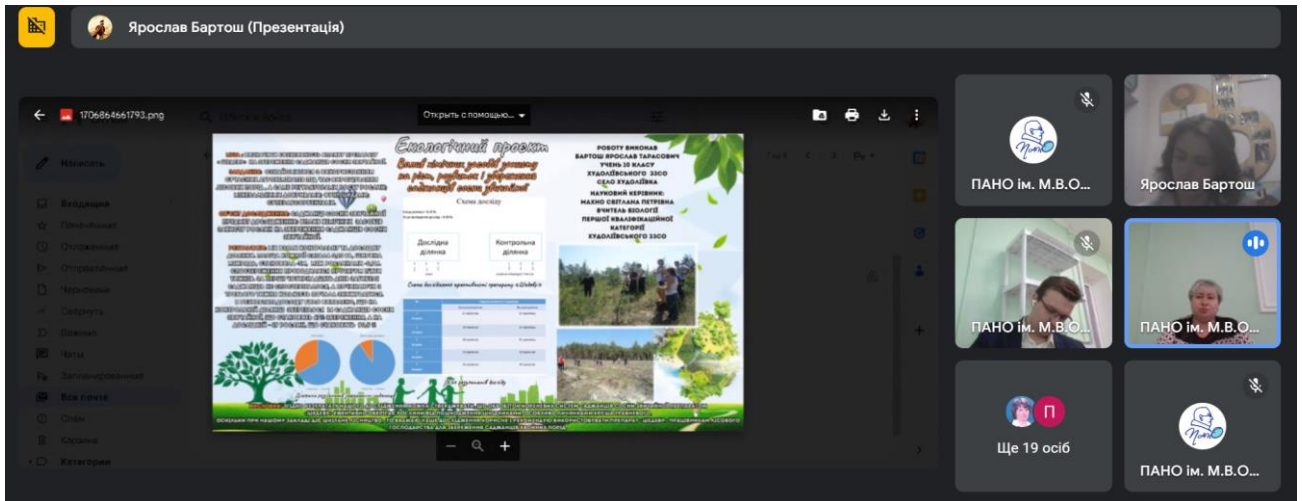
Ярослав Бартош (Презентація)

1706864661793.png

Открыть с помощью...

Екологічний проект

Вплив мінімих засобів захисту на ріст, розвиток і укорінення сіянців сосни звичайної

РОБОТУ ВИКОНАВ
БАРТОШ ЯРОСЛАВ ТАРАСОВИЧ
УЧЕНЬ 10 КЛАСУ
ХУДОЛІЇВСЬКОГО ЗЗСО
СЕЛО ХУДОЛІЇВКА
НАУКОВИЙ КЕРІВНИК:
МАХНО СВІТЛАНА ПЕТРІВНА
ВЧИТЕЛЬ БІОЛОГІЇ
ПЕРШОЇ КВАЛІФІКАЦІЙНОЇ
КАТЕГОРІЇ
ХУДОЛІЇВСЬКОГО ЗЗСО

Схема досліду

Дослідна ділянка

Контрольна ділянка

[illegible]

Написать

Входящие
Помеченные
Отложенные
Отправленные
Черновики
Свернуть
Важное
Чаты
Запланированные
Вся почта
Спам
Корзина
Категории

ПАНО ім. М.В.О...

Ярослав Бартош

ПАНО ім. М.В.О...

ПАНО ім. М.В.О...

П

Ще 19 осіб

ПАНО ім. М.В.О...